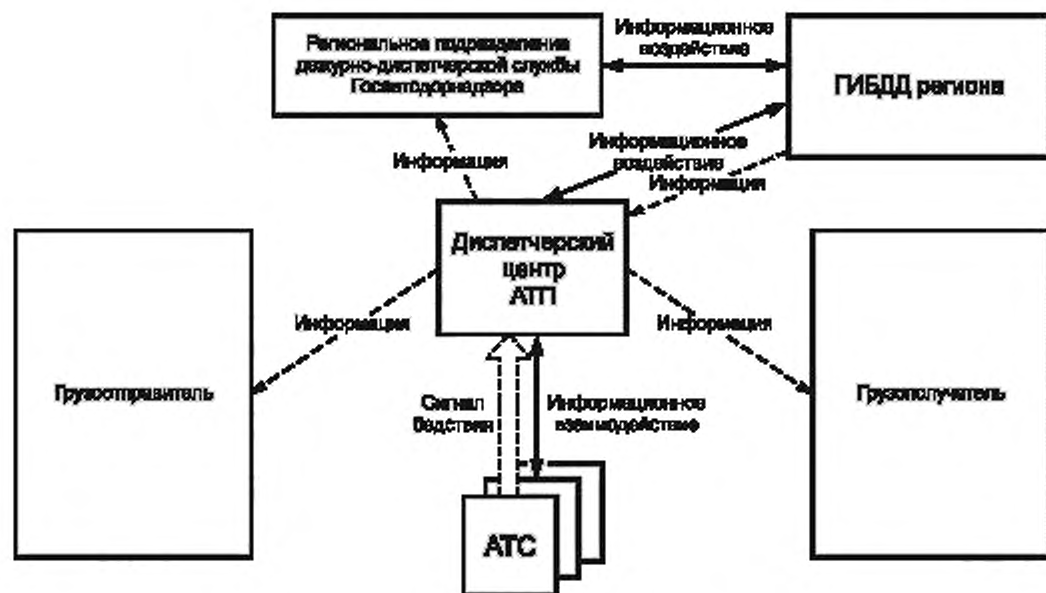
Региональное подразделение дежурно-диспетчерской службы Госавтодорнадзора

Информационное воздействие

ГИБДД региона

Информация

Информационное воздействие

Информация

Диспетчерский центр АТП

Информация

Информация

Грузоотправитель

Грузополучатель

Сигнал бедствия

Информационное взаимодействие

АТС